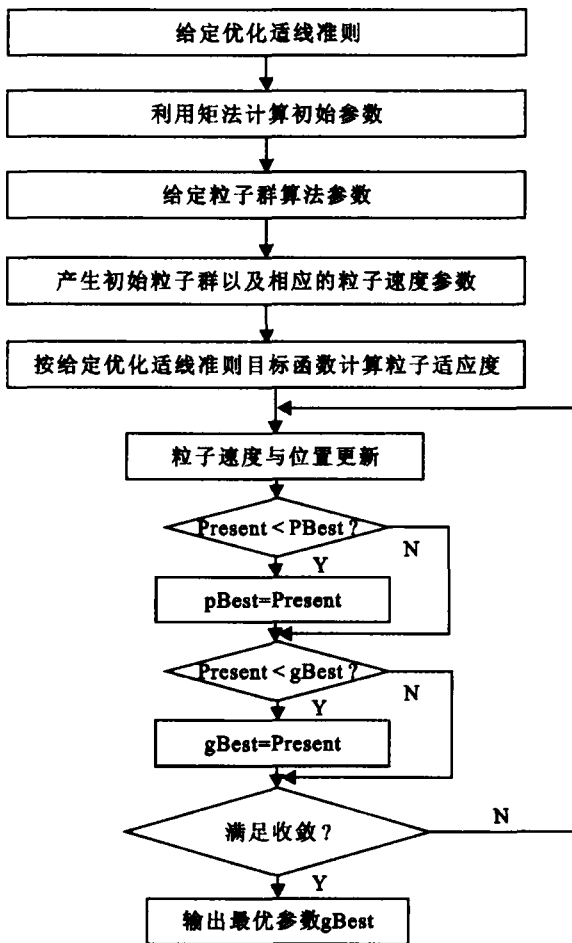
给定优化适线准则

利用矩法计算初始参数

给定粒子群算法参数

产生初始粒子群以及相应的粒子速度参数

按给定优化适线准则目标函数计算粒子适应度

粒子速度与位置更新

Present < PBest ?

N

Y

pBest=Present

Present < gBest ?

N

Y

gBest=Present

满足收敛？

N

Y

输出最优参数gBest